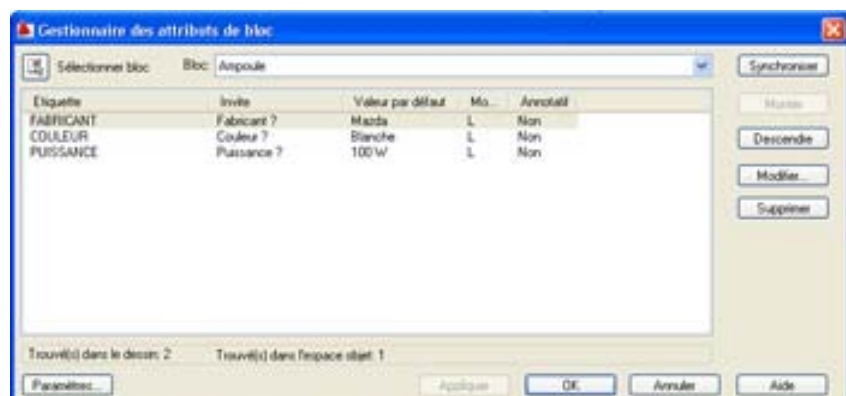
Gestionnaire des attributs de bloc

Sélectionner bloc

Bloc: Ampoule

Synchroniser

| Etiquette | Invite | Valeur par défaut | Mo... | Annotatif |
|---|---|---|---|---|
| FABRICANT | Fabricant ? | Mazda | L | Non |
| COULEUR | Couleur ? | Blanche | L | Non |
| PUISSANCE | Puissance ? | 100 W | L | Non |

Monter

Descendre

Modifier...

Supprimer

Trouvé(s) dans le dessin: 2

Trouvé(s) dans l'espace objet: 1

Paramètres...

Appliquer

OK

Annuler

Aide